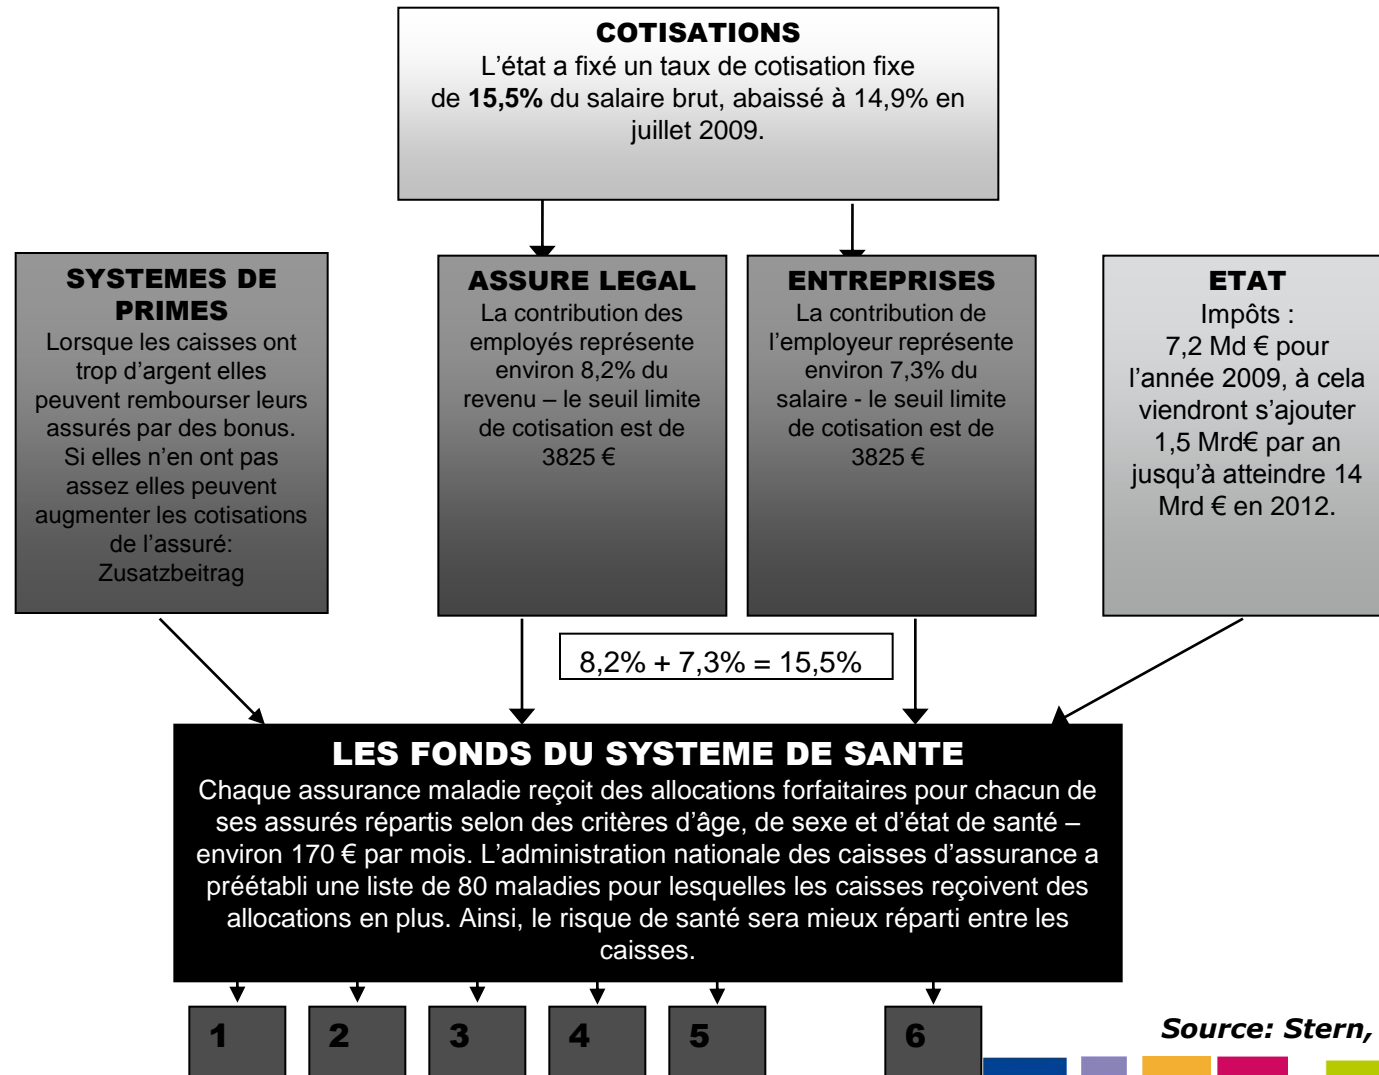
COTISATIONS
L'état a fixé un taux de cotisation fixe de **15,5%** du salaire brut, abaissé à 14,9% en juillet 2009.

SYSTEMES DE PRIMES
Lorsque les caisses ont trop d'argent elles peuvent rembourser leurs assurés par des bonus. Si elles n'en ont pas assez elles peuvent augmenter les cotisations de l'assuré: Zusatzbeitrag

ASSURE LEGAL
La contribution des employés représente environ 8,2% du revenu – le seuil limite de cotisation est de 3825 €

ENTREPRISES
La contribution de l'employeur représente environ 7,3% du salaire - le seuil limite de cotisation est de 3825 €

ETAT
Impôts :
7,2 Md € pour l'année 2009, à cela viendront s'ajouter 1,5 Mrd€ par an jusqu'à atteindre 14 Mrd € en 2012.

8,2% + 7,3% = 15,5%

LES FONDS DU SYSTEME DE SANTE
Chaque assurance maladie reçoit des allocations forfaitaires pour chacun de ses assurés répartis selon des critères d'âge, de sexe et d'état de santé – environ 170 € par mois. L'administration nationale des caisses d'assurance a préétabli une liste de 80 maladies pour lesquelles les caisses reçoivent des allocations en plus. Ainsi, le risque de santé sera mieux réparti entre les caisses.

1
2
3
4
5
6

Source: Stern,